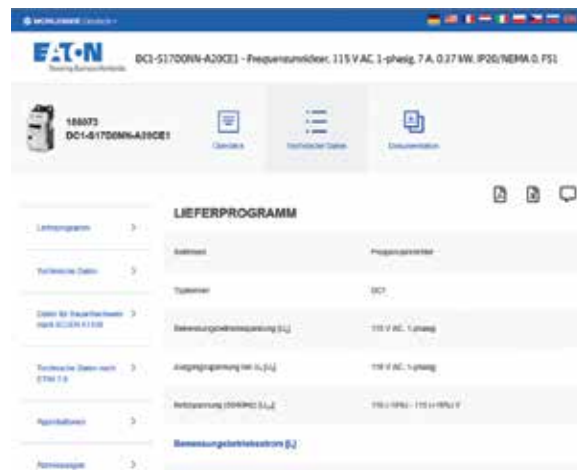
WORLDWIDE Deutsch

EAT·N Powering Business Worldwide

DC1-S17D0NN-A20CE1 - Frequenzumrichter, 115 V AC, 1-phasig, 7 A, 0.37 kW, IP20/NEMA 0, FS1

188073
DC1-S17D0NN-A20CE1

Übersicht

Technische Daten

Dokumentation

Lieferprogramm >

Technische Daten >

Daten für Nachweisführung nach IEC/EN 61439 >

Technische Daten nach ETIM 7.0 >

Applikationen >

Abmessungen >

LIEFERPROGRAMM

| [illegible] | Frequenzumrichter |
|---|---|
| Typenname | DC1 |
| Bemessungsbetriebsspannung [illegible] | 115 V AC, 1-phasig |
| Ausgangsspannung bei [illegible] | 115 V AC, 1-phasig |
| Netzspannung (50/60Hz) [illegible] | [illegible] |

Bemessungsbetriebsstrom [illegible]